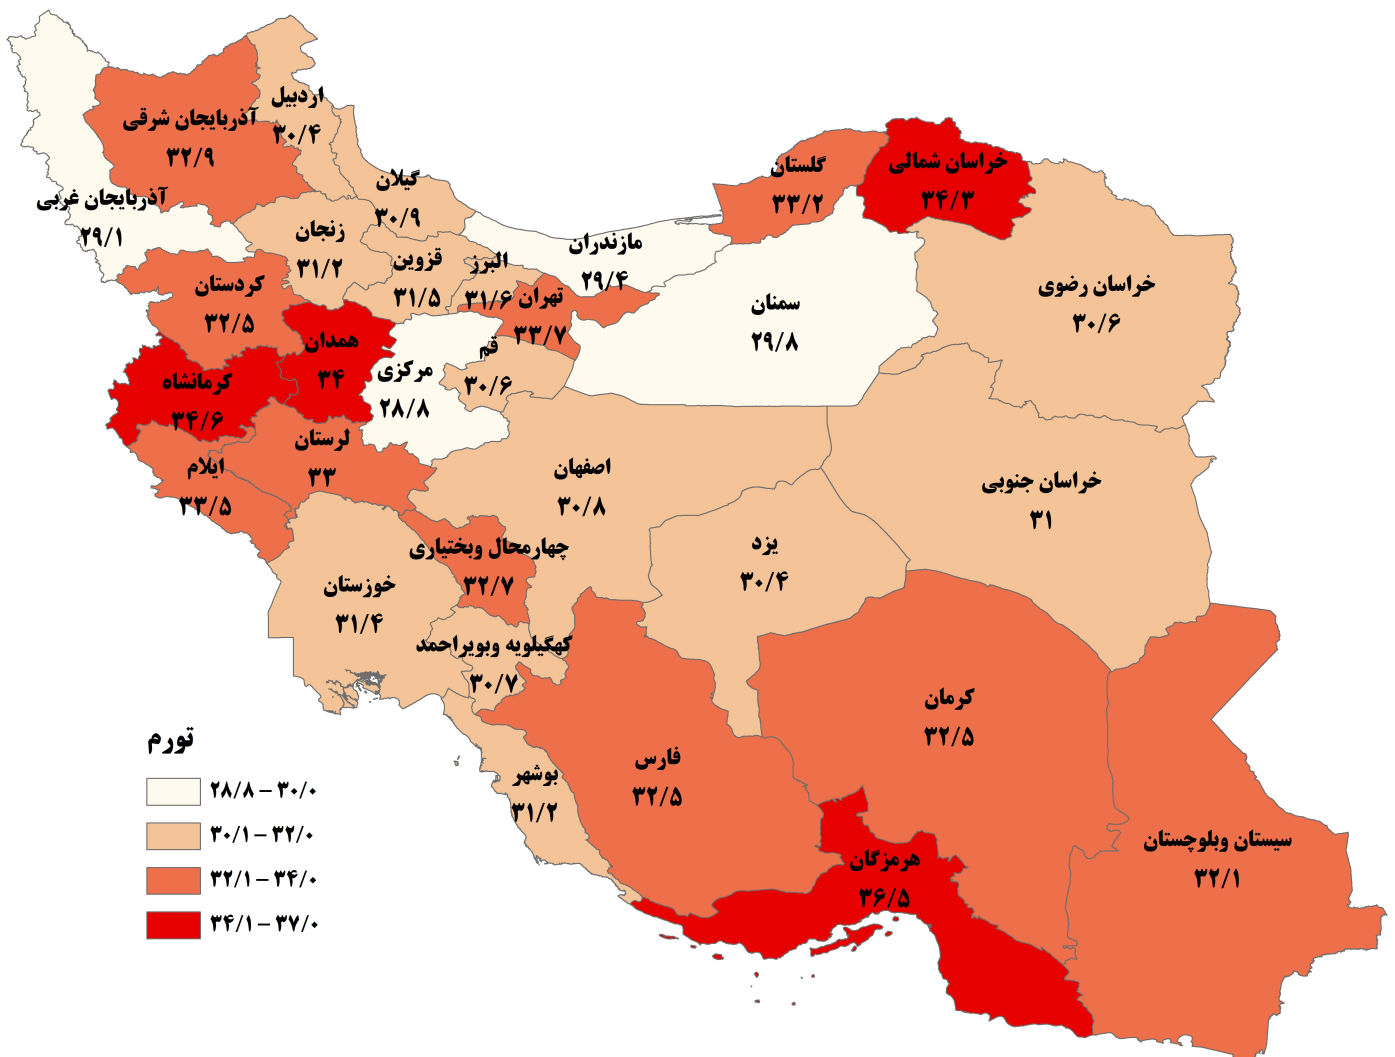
اردبیل
۳۰/۴
آذربایجان شرقی
۳۲/۹
گیلان
۳۰/۹
آذربایجان غربی
۲۹/۱
زنجان
۳۱/۲
قزوین
۳۱/۵
البرز
۳۱/۶
مازندران
۲۹/۴
گلستان
۳۳/۲
خراسان شمالی
۳۴/۳
تهران
۳۳/۷
سمنان
۲۹/۸
خراسان رضوی
۳۰/۶
کردستان
۳۲/۵
همدان
۳۴
قم
۳۰/۶
مرکزی
۲۸/۸
کرمانشاه
۳۴/۶
لرستان
۳۳
ایلام
۳۳/۵
اصفهان
۳۰/۸
خراسان جنوبی
۳۱
یزد
۳۰/۴
چهارمحال وبختیاری
۳۲/۷
خوزستان
۳۱/۴
کهگیلویه وبویراحمد
۳۰/۷
کرمان
۳۲/۵
فارس
۳۲/۵
بوشهر
۳۱/۲
سیستان وبلوچستان
۳۲/۱
هرمزگان
۳۶/۵
تورم
۲۸/۸ – ۳۰/۰
۳۰/۱ – ۳۲/۰
۳۲/۱ – ۳۴/۰
۳۴/۱ – ۳۷/۰